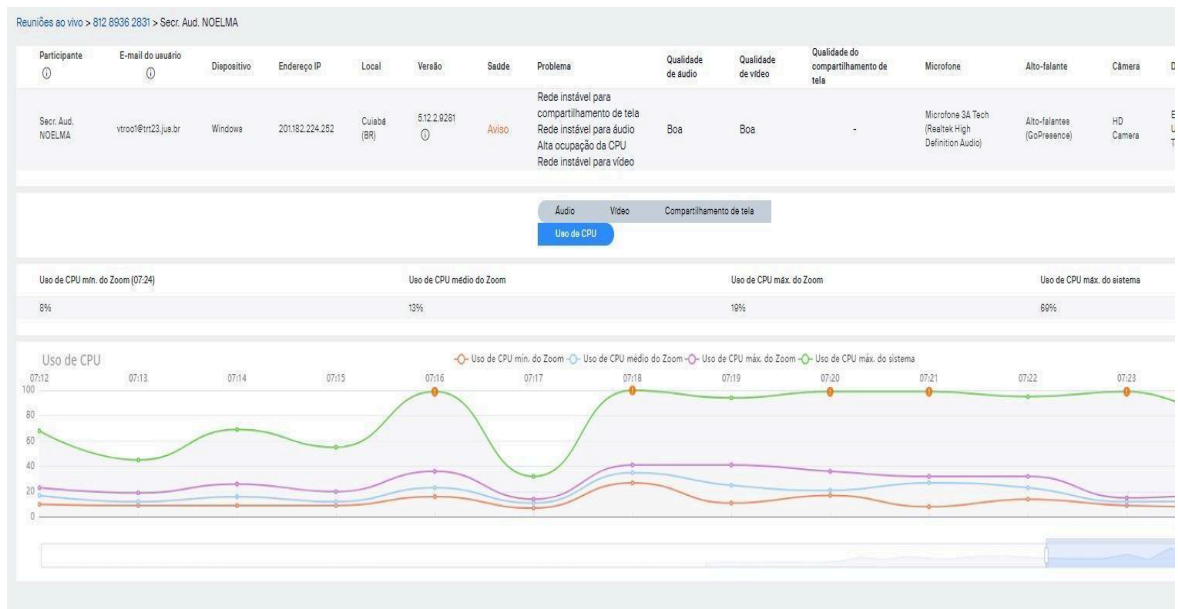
Reuniões ao vivo > 812 8936 2831 > Secr. Aud. NOELMA

| Participante ⓘ | E-mail do usuário ⓘ | Dispositivo | Endereço IP | Local | Versão | Saúde | Problema | Qualidade de áudio | Qualidade de vídeo | Qualidade do compartilhamento de tela | Microfone | Alto-falante | Câmera | D |
|---|---|---|---|---|---|---|---|---|---|---|---|---|---|---|
| Secr. Aud. NOELMA | vtroo1@trt23.jus.br | Windows | 201.182.224.252 | Cuiabá (BR) | 5.12.2.9281 ⓘ | Aviso | Rede instável para compartilhamento de tela Rede instável para áudio Alta ocupação da CPU Rede instável para vídeo | Boa | Boa | - | Microfone 3A Tech (Realtek High Definition Audio) | Alto-falantes (GoPresence) | HD Camera | E U T |

Áudio Vídeo Compartilhamento de tela
Uso de CPU

| Uso de CPU mín. do Zoom (07:24) | Uso de CPU médio do Zoom | Uso de CPU máx. do Zoom | Uso de CPU máx. do sistema |
|---|---|---|---|
| 8% | 13% | 19% | 69% |

Uso de CPU
Uso de CPU mín. do Zoom Uso de CPU médio do Zoom Uso de CPU máx. do Zoom Uso de CPU máx. do sistema

07:12 07:13 07:14 07:15 07:16 07:17 07:18 07:19 07:20 07:21 07:22 07:23
100
80
60
40
20
0